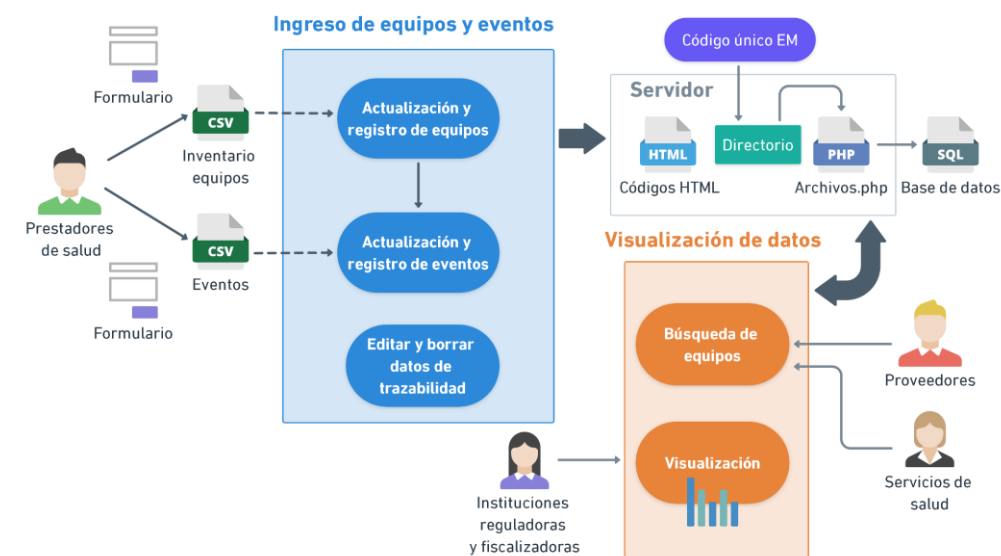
Ingreso de equipos y eventos

Formulario

CSV

Inventario equipos

Prestadores de salud

CSV

Eventos

Formulario

Actualización y registro de equipos

Actualización y registro de eventos

Editar y borrar datos de trazabilidad

Código único EM

Servidor

HTML

Códigos HTML

Directorio

PHP

Archivos.php

SQL

Base de datos

Visualización de datos

Búsqueda de equipos

Visualización

Proveedores

Servicios de salud

Instituciones reguladoras y fiscalizadoras